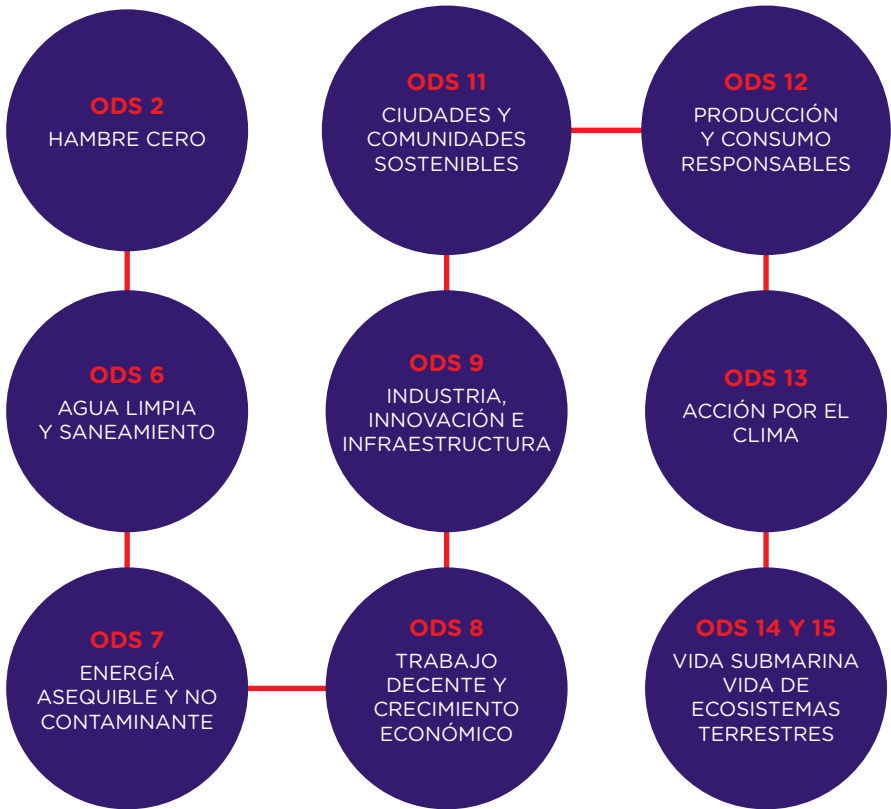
ODS 2
HAMBRE CERO

ODS 11
CIUDADES Y COMUNIDADES SOSTENIBLES

ODS 12
PRODUCCIÓN Y CONSUMO RESPONSABLES

ODS 6
AGUA LIMPIA Y SANEAMIENTO

ODS 9
INDUSTRIA, INNOVACIÓN E INFRAESTRUCTURA

ODS 13
ACCIÓN POR EL CLIMA

ODS 7
ENERGÍA ASEQUIBLE Y NO CONTAMINANTE

ODS 8
TRABAJO DECENTE Y CRECIMIENTO ECONÓMICO

ODS 14 Y 15
VIDA SUBMARINA VIDA DE ECOSISTEMAS TERRESTRES